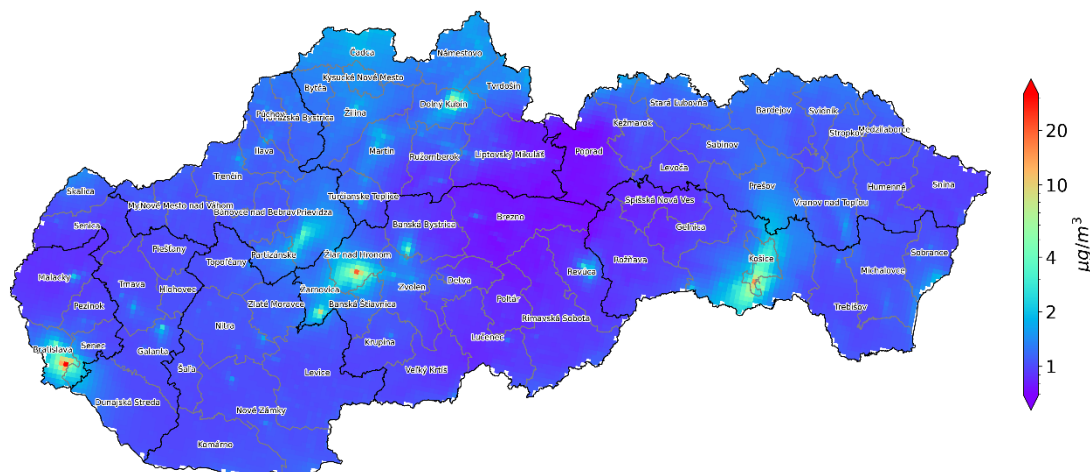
Čadca
Námestovo
Kysucké Nové Mesto
Bytča
Tvrdošín
Dolný Kubín
Púchov
Považská Bystrica
Žilina
Stará Ľubovňa
Bardejov
Svidník
Kežmarok
Medzilaborce
Stropkov
Ilava
Martin
Ružomberok
Liptovský Mikuláš
Poprad
Sabinov
Levoča
Trenčín
Prešov
Humenné
Snina
Skalica
Turčianske Teplice
Nové Mesto nad Váhom
Bánovce nad Bebravou
Prievidza
Spišská Nová Ves
Vranov nad Topľou
Senica
Banská Bystrica
Brezno
Gelnica
Piešťany
Partizánske
Topoľčany
Žiar nad Hronom
Rožňava
Košice
Sobrance
Malacky
Trnava
Žarnovica
Zvolen
Detva
Revúca
Michalovce
Hlohovec
Pezinok
Zlaté Moravce
Banská Štiavnica
Poltár
Rimavská Sobota
Trebišov
Nitra
Krupina
Lučenec
Bratislava
Senec
Galanta
Šaľa
Levice
Veľký Krtíš
Dunajská Streda
Nové Zámky
Komárno
20
10
4
2
1
$\mu g/m^3$